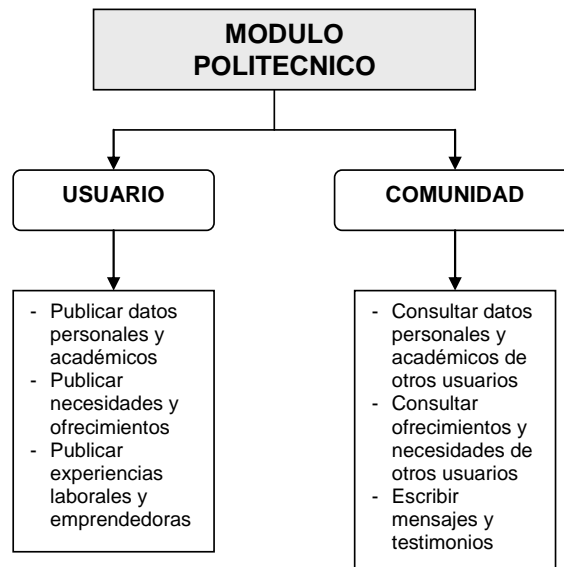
MODULO POLITECNICO

USUARIO

COMUNIDAD

- Publicar datos personales y académicos
- Publicar necesidades y ofrecimientos
- Publicar experiencias laborales y emprendedoras

- Consultar datos personales y académicos de otros usuarios
- Consultar ofrecimientos y necesidades de otros usuarios
- Escribir mensajes y testimonios